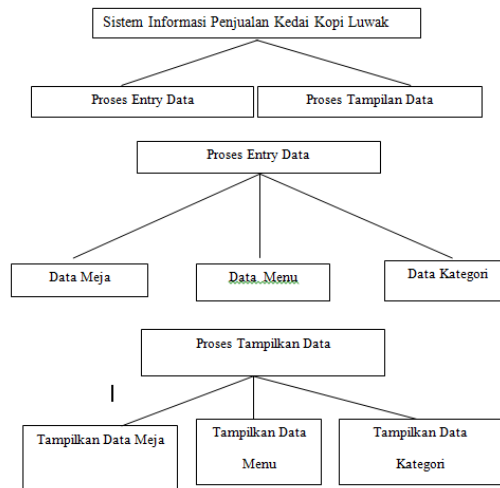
Sistem Informasi Penjualan Kedai Kopi Luwak

Proses Entry Data

Proses Tampilan Data

Proses Entry Data

Data Meja

Data Menu

Data Kategori

Proses Tampilkan Data

Tampilkan Data Meja

Tampilkan Data Menu

Tampilkan Data Kategori